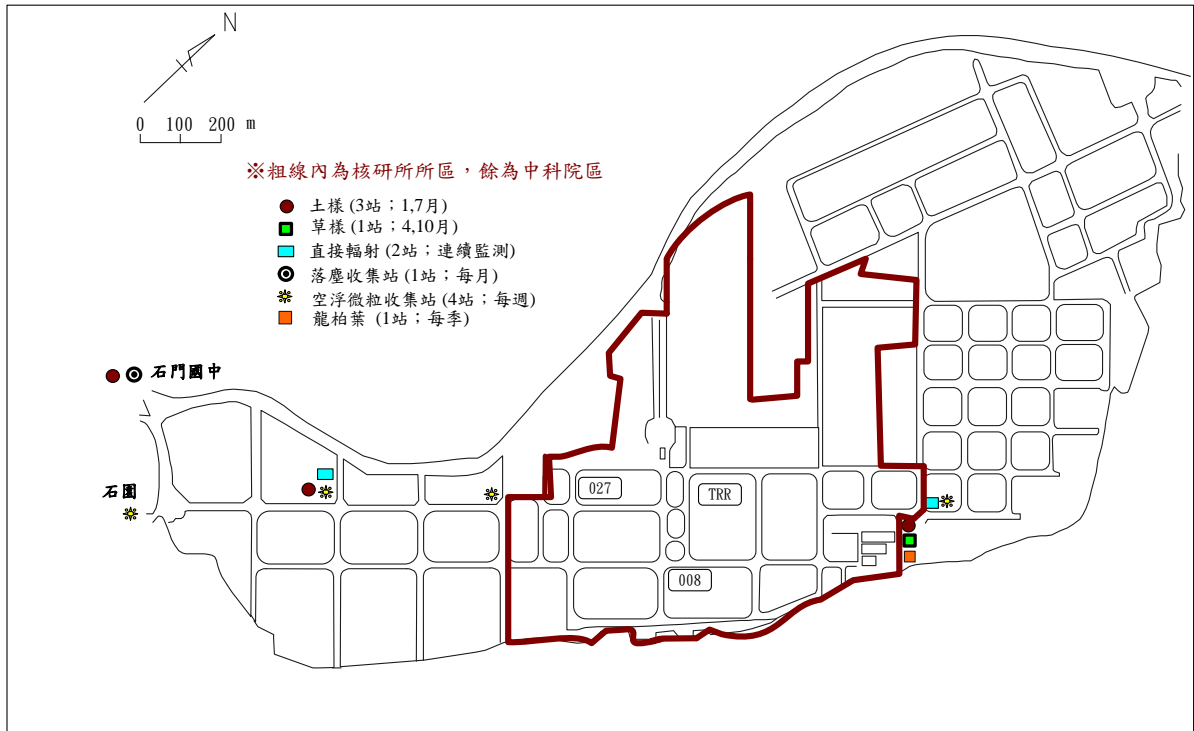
N

0 100 200 m

※粗線內為核研所所區，餘為中科院區

土樣 (3站；1,7月)
草樣 (1站；4,10月)
直接輻射 (2站；連續監測)
落塵收集站 (1站；每月)
空浮微粒收集站 (4站；每週)
龍柏葉 (1站；每季)

石門國中

石園

027

TRR

008